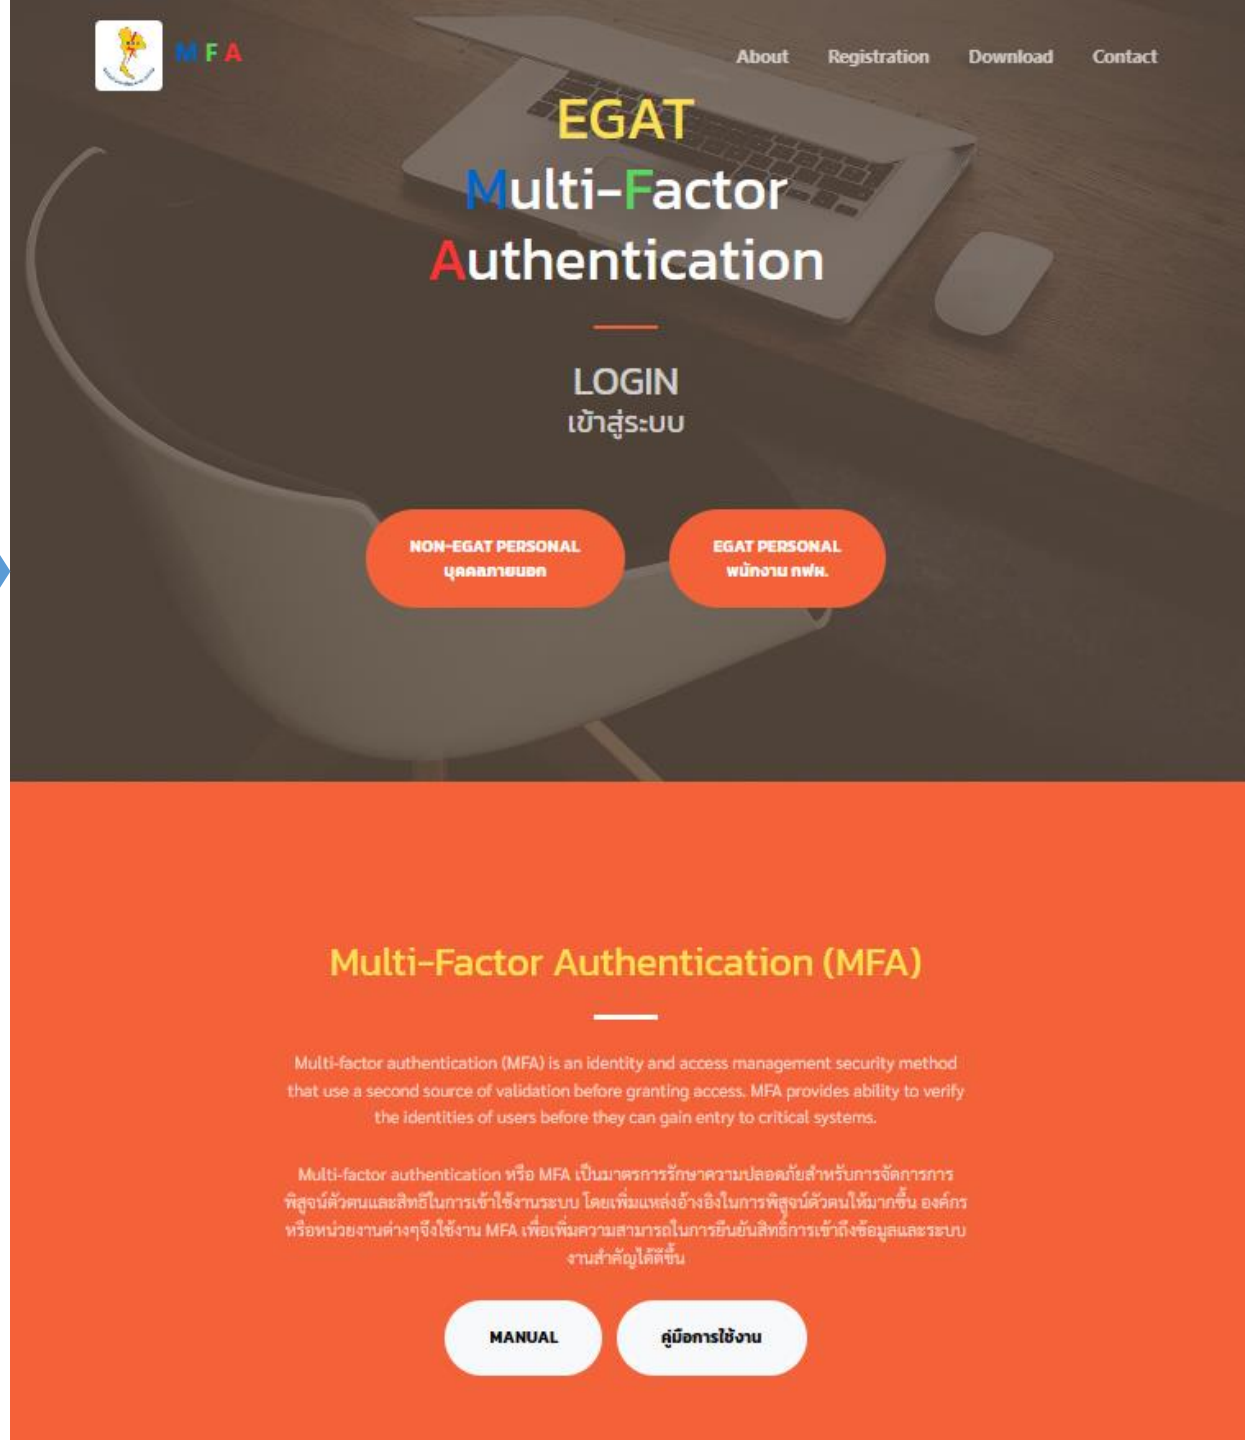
MFA

About Registration Download Contact

EGAT
Multi-Factor
Authentication

LOGIN
เข้าสู่ระบบ

NON-EGAT PERSONAL
บุคคลภายนอก

EGAT PERSONAL
พนักงาน กฟผ.

Multi-Factor Authentication (MFA)

Multi-factor authentication (MFA) is an identity and access management security method that use a second source of validation before granting access. MFA provides ability to verify the identities of users before they can gain entry to critical systems.

Multi-factor authentication หรือ MFA เป็นมาตรการรักษาความปลอดภัยสำหรับการจัดการการพิสูจน์ตัวตนและสิทธิ์ในการเข้าใช้งานระบบ โดยเพิ่มแหล่งอ้างอิงในการพิสูจน์ตัวตนให้มากขึ้น องค์กรหรือหน่วยงานต่างๆจึงใช้งาน MFA เพื่อเพิ่มความสามารถในการยืนยันสิทธิ์การเข้าถึงข้อมูลและระบบงานสำคัญได้ดีขึ้น

MANUAL

คู่มือการใช้งาน